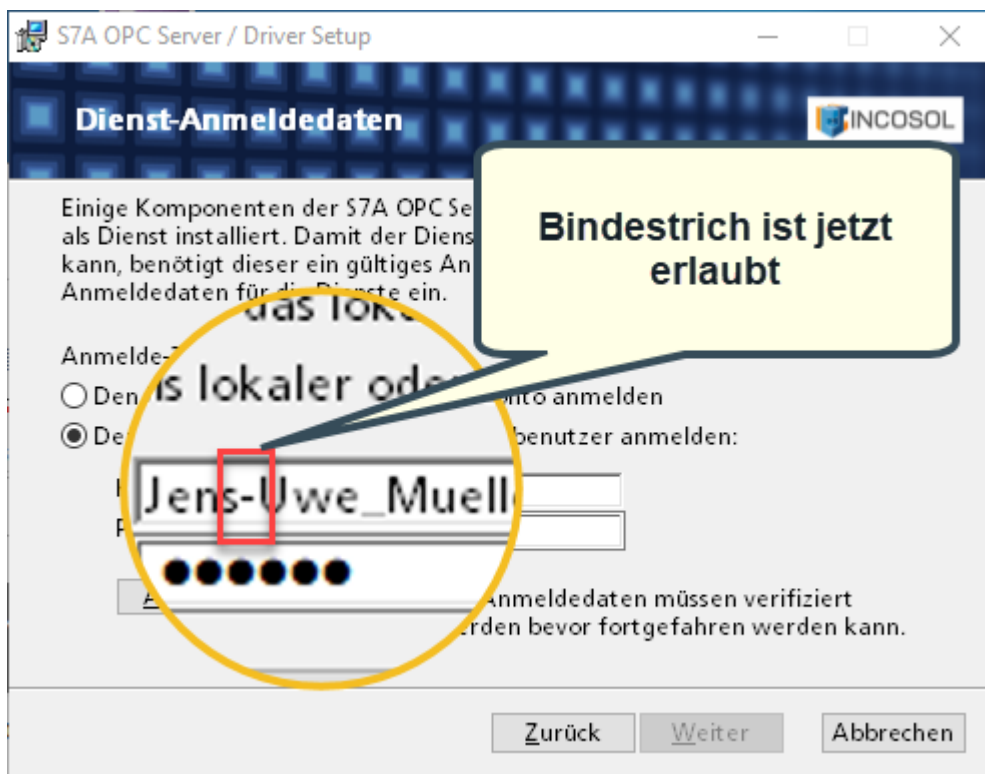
S7A OPC Server / Driver Setup

Dienst-Anmeldedaten

INCOSOL

Einige Komponenten der S7A OPC Se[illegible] als Dienst installiert. Damit der Diens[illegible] kann, benötigt dieser ein gültiges An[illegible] Anmeldedaten für di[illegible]e ein.

Bindestrich ist jetzt erlaubt

das loka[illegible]

Anmelde-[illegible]

Den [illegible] nto anmelden

is lokaler ode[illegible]

De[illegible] benutzer anmelden:

Jens-Uwe_Muell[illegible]

●●●●●●

A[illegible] Anmeldedaten müssen verifiziert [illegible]erden bevor fortgefahren werden kann.

Zurück

Weiter

Abbrechen